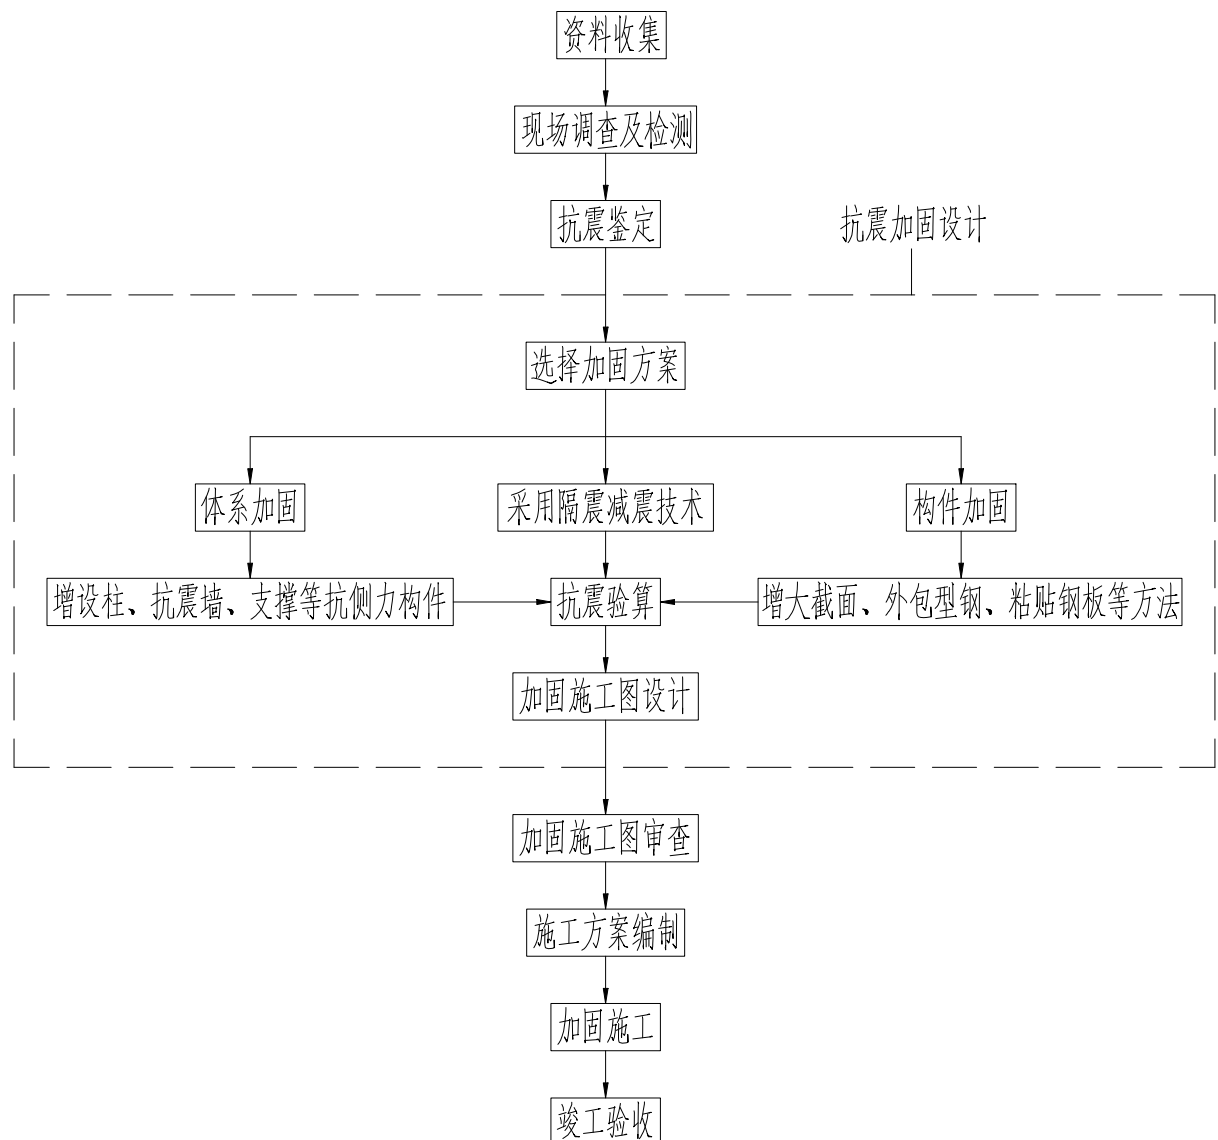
资料收集

现场调查及检测

抗震鉴定

抗震加固设计

选择加固方案

体系加固

采用隔震减震技术

构件加固

增设柱、抗震墙、支撑等抗侧力构件

抗震验算

增大截面、外包型钢、粘贴钢板等方法

加固施工图设计

加固施工图审查

施工方案编制

加固施工

竣工验收